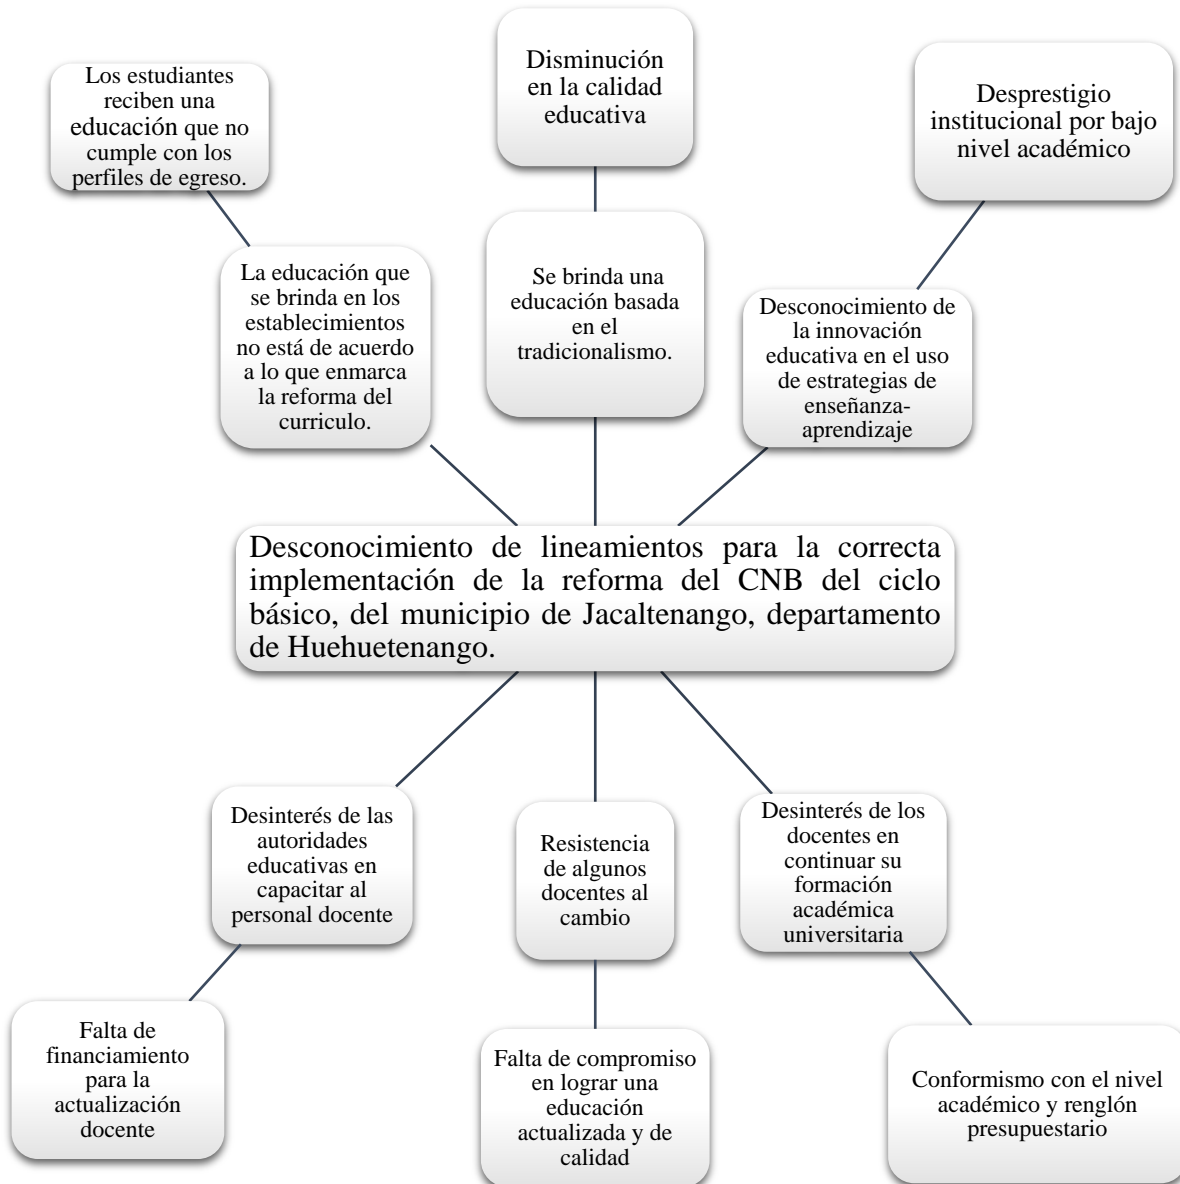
Los estudiantes reciben una educación que no cumple con los perfiles de egreso.

Disminución en la calidad educativa

Desprestigio institucional por bajo nivel académico

La educación que se brinda en los establecimientos no está de acuerdo a lo que enmarca la reforma del curriculo.

Se brinda una educación basada en el tradicionalismo.

Desconocimiento de la innovación educativa en el uso de estrategias de enseñanza-aprendizaje

Desconocimiento de lineamientos para la correcta implementación de la reforma del CNB del ciclo básico, del municipio de Jacaltenango, departamento de Huehuetenango.

Desinterés de las autoridades educativas en capacitar al personal docente

Resistencia de algunos docentes al cambio

Desinterés de los docentes en continuar su formación académica universitaria

Falta de financiamiento para la actualización docente

Falta de compromiso en lograr una educación actualizada y de calidad

Conformismo con el nivel académico y renglón presupuestario